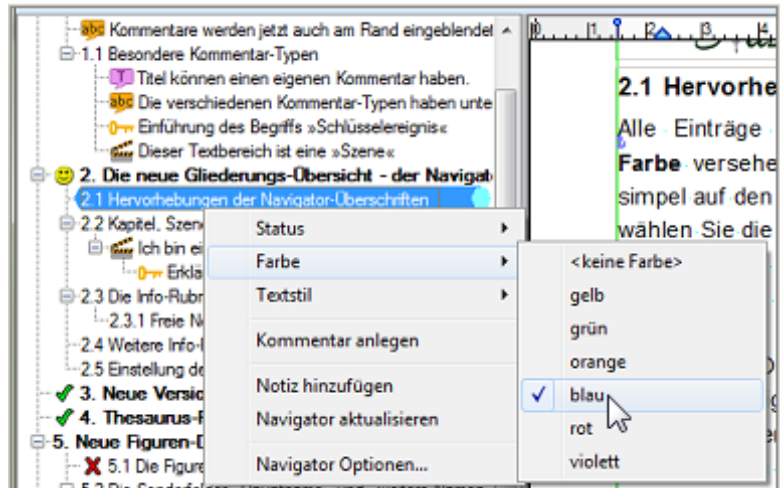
Kommentare werden jetzt auch am Rand eingeblendet
1.1 Besondere Kommentar-Typen
Titel können einen eigenen Kommentar haben.
Die verschiedenen Kommentar-Typen haben unte
Einführung des Begriffs »Schlüsselereignis«
Dieser Textbereich ist eine »Szene«
2. Die neue Gliederungs-Übersicht - der Navigat
2.1 Hervorhebungen der Navigator-Überschriften
2.2 Kapitel, Szen
Ich bin ei
Erklä
2.3 Die Info-Rubr
2.3.1 Freie N
2.4 Weitere Info-
2.5 Einstellung de
3. Neue Versio
4. Thesaurus-F
5. Neue Figuren-D
5.1 Die Figure

Status
Farbe
Textstil
Kommentar anlegen
Notiz hinzufügen
Navigator aktualisieren
Navigator Optionen...

<keine Farbe>
gelb
grün
orange
blau
rot
violett

2.1 Hervorhe
Alle Einträge
Farbe versehe
simpel auf den
wählen Sie die